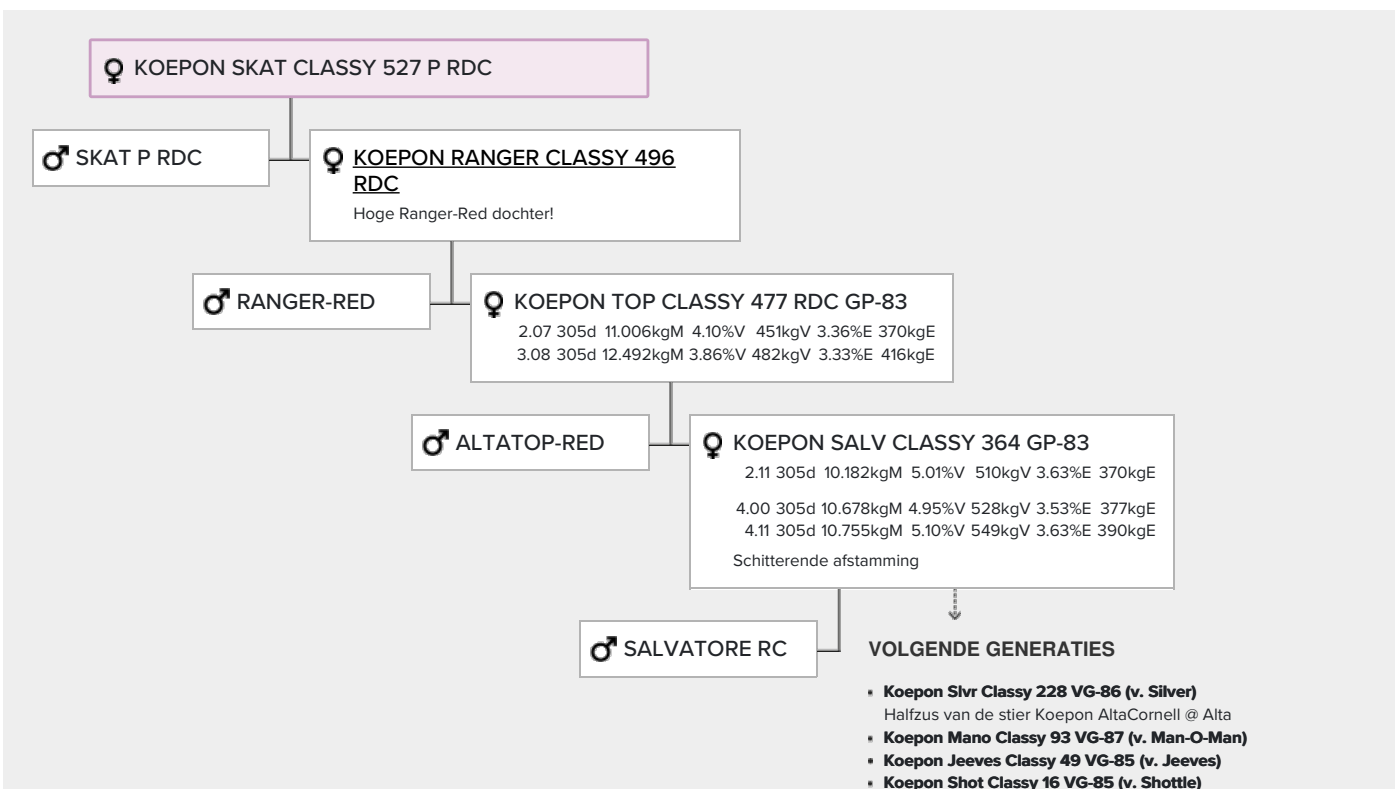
♀ KOEPON SKAT CLASSY 527 P RDC

♂ SKAT P RDC

♀ KOEPON RANGER CLASSY 496 RDC

Hoge Ranger-Red dochter!

♂ RANGER-RED

♀ KOEPON TOP CLASSY 477 RDC GP-83

2.07 305d 11.006kgM 4.10%V 451kgV 3.36%E 370kgE
3.08 305d 12.492kgM 3.86%V 482kgV 3.33%E 416kgE

♂ ALTATOP-RED

♀ KOEPON SALV CLASSY 364 GP-83

2.11 305d 10.182kgM 5.01%V 510kgV 3.63%E 370kgE
4.00 305d 10.678kgM 4.95%V 528kgV 3.53%E 377kgE
4.11 305d 10.755kgM 5.10%V 549kgV 3.63%E 390kgE

Schitterende afstamming

♂ SALVATORE RC

VOLGENDE GENERATIES

- Koepon Slvr Classy 228 VG-86 (v. Silver)
Halfzus van de stier Koepon AltaCornell @ Alta
- Koepon Mano Classy 93 VG-87 (v. Man-O-Man)
- Koepon Jeeves Classy 49 VG-85 (v. Jeeves)
- Koepon Shot Classy 16 VG-85 (v. Shottle)